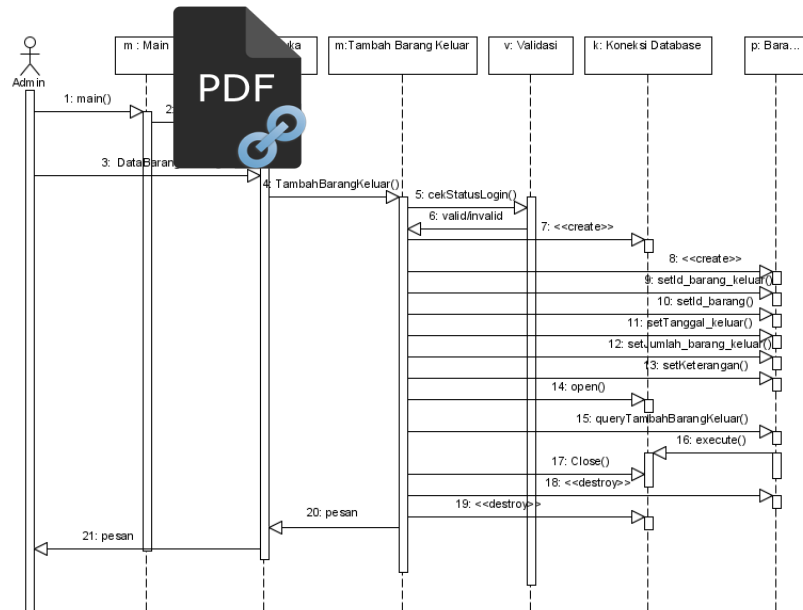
Admin

m : Main

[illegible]uka

m:Tambah Barang Keluar

v: Validasi

k: Koneksi Database

p: Bara...

PDF

1: main()

2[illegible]

3: DataBarang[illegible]

4: TambahBarangKeluar()

5: cekStatusLogin()

6: valid/invalid

7: <<create>>

8: <<create>>

9: setId_barang_keluar()

10: setId_barang()

11: setTanggal_keluar()

12: setJumlah_barang_keluar()

13: setKeterangan()

14: open()

15: queryTambahBarangKeluar()

16: execute()

17: Close()

18: <<destroy>>

19: <<destroy>>

20: pesan

21: pesan